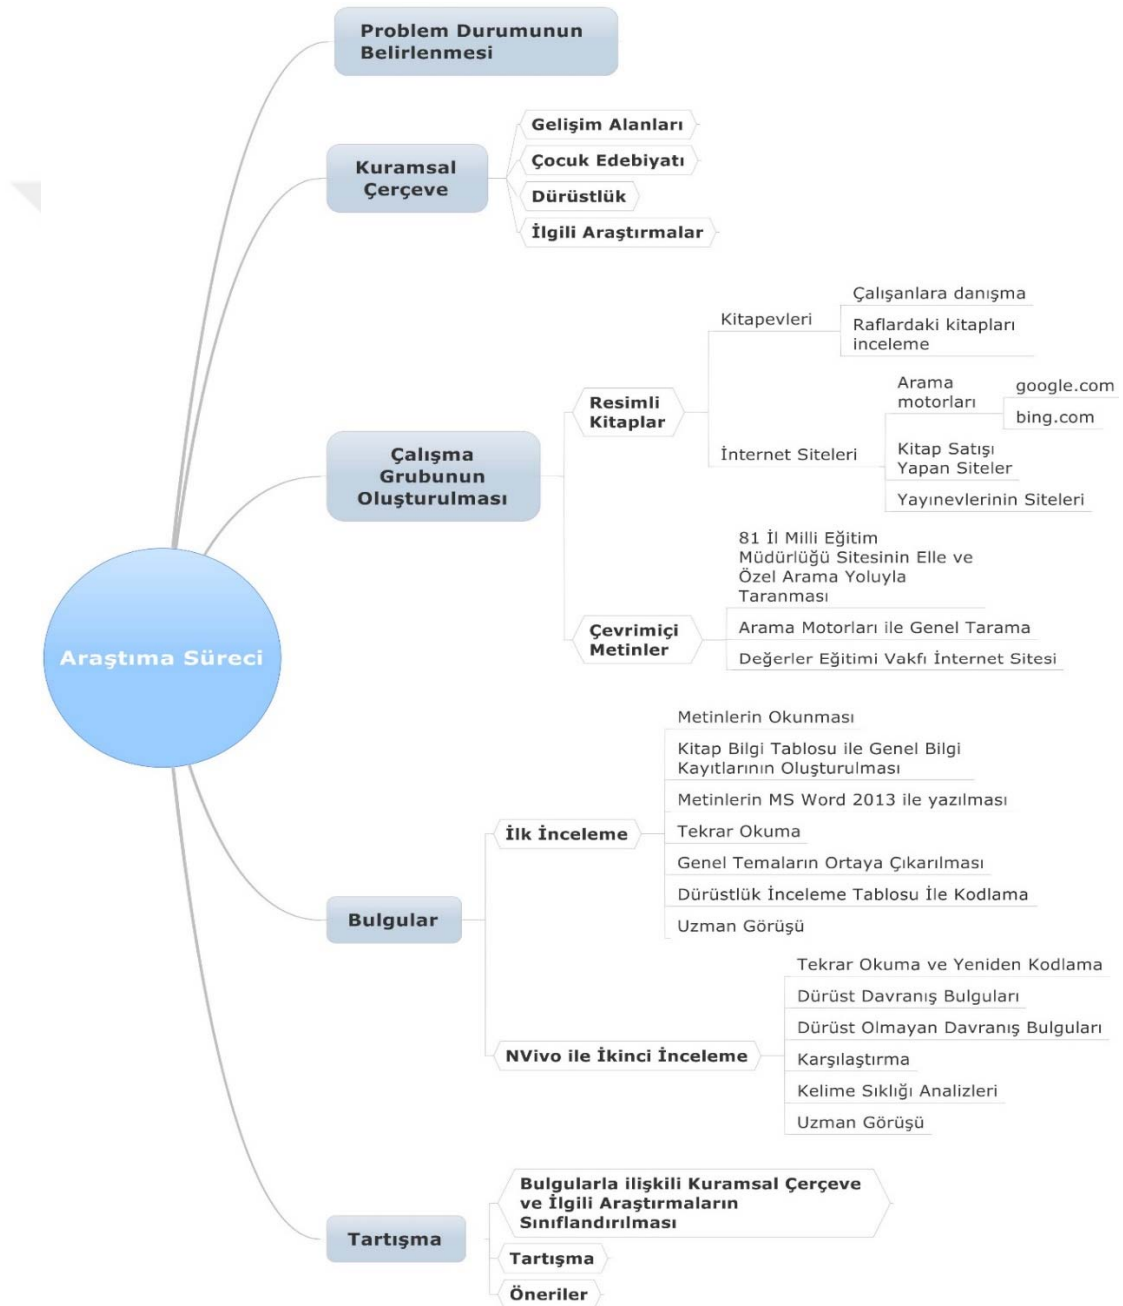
Araştıma Süreci

Problem Durumunun Belirlenmesi

Kuramsal Çerçeve

Gelişim Alanları

Çocuk Edebiyatı

Dürüstlük

İlgili Araştırmalar

Çalışma Grubunun Oluşturulması

Resimli Kitaplar

Kitapevleri

Çalışanlara danışma

Raflardaki kitapları inceleme

İnternet Siteleri

Arama motorları

google.com

bing.com

Kitap Satışı Yapan Siteler

Yayınevlerinin Siteleri

Çevrimiçi Metinler

81 İl Milli Eğitim Müdürlüğü Sitesinin Elle ve Özel Arama Yoluyla Taranması

Arama Motorları ile Genel Tarama

Değerler Eğitimi Vakfı İnternet Sitesi

Bulgular

İlk İnceleme

Metinlerin Okunması

Kitap Bilgi Tablosu ile Genel Bilgi Kayıtlarının Oluşturulması

Metinlerin MS Word 2013 ile yazılması

Tekrar Okuma

Genel Temaların Ortaya Çıkarılması

Dürüstlük İnceleme Tablosu İle Kodlama

Uzman Görüşü

NVivo ile İkinci İnceleme

Tekrar Okuma ve Yeniden Kodlama

Dürüst Davranış Bulguları

Dürüst Olmayan Davranış Bulguları

Karşılaştırma

Kelime Sıklığı Analizleri

Uzman Görüşü

Tartışma

Bulgularla ilişkili Kuramsal Çerçeve ve İlgili Araştırmaların Sınıflandırılması

Tartışma

Öneriler